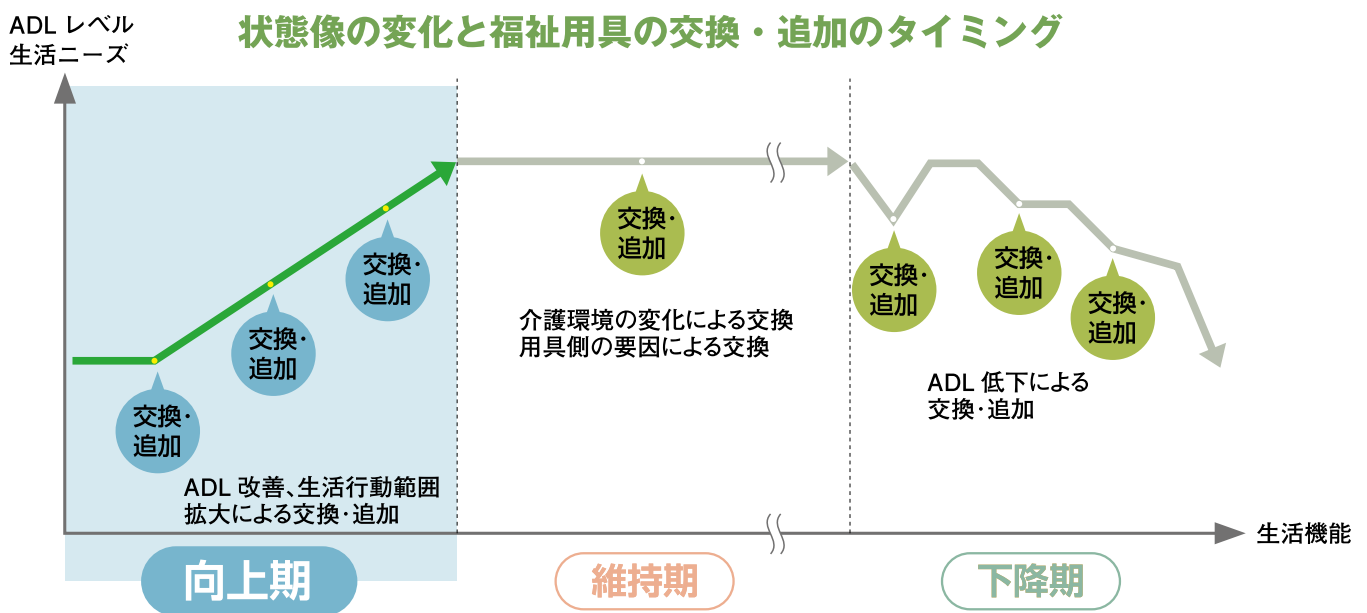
ADL レベル
生活ニーズ

状態像の変化と福祉用具の交換・追加のタイミング

交換・追加

交換・追加

交換・追加

ADL 改善、生活行動範囲拡大による交換・追加

交換・追加

介護環境の変化による交換
用具側の要因による交換

交換・追加

交換・追加

交換・追加

ADL 低下による
交換・追加

生活機能

向上期

維持期

下降期